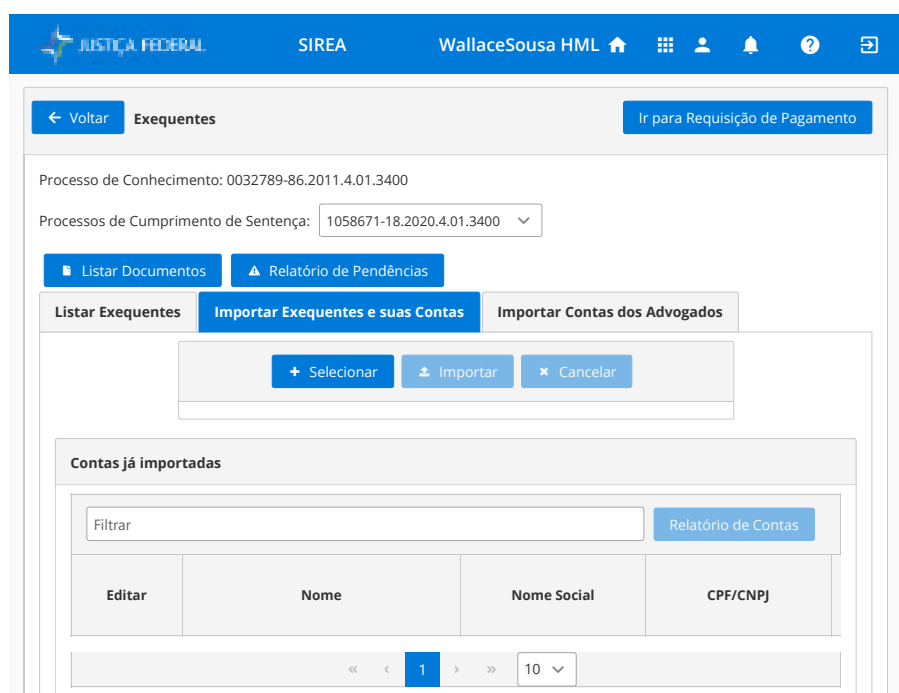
JUSTIÇA FEDERAL SIREA WallaceSousa HML

← Voltar Exequentes

Ir para Requisição de Pagamento

Processo de Conhecimento: 0032789-86.2011.4.01.3400

Processos de Cumprimento de Sentença: 1058671-18.2020.4.01.3400

Listar Documentos

Relatório de Pendências

Listar Exequentes | Importar Exequentes e suas Contas | Importar Contas dos Advogados

+ Selecionar Importar × Cancelar

Contas já importadas

Filtrar

Relatório de Contas

| Editar | Nome | Nome Social | CPF/CNPJ |
|---|---|---|---|

« ‹ 1 › » 10